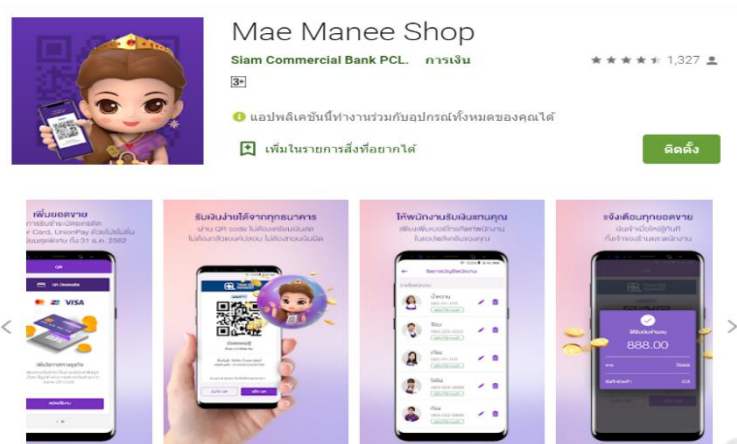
Mae Manee Shop

Siam Commercial Bank PCL. การเงิน

1,327

3+

แอปพลิเคชันนี้ทำงานร่วมกับอุปกรณ์ทั้งหมดของคุณได้

เพิ่มในรายการสิ่งที่อยากได้

ติดตั้ง

เพิ่มยอดขาย

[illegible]

VISA

รับเงินง่ายได้จากทุกธนาคาร

ผ่าน QR code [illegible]

ให้พนักงานรับเงินแทนคุณ

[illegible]

แจ้งเตือนทุกยอดขาย

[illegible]

888.00